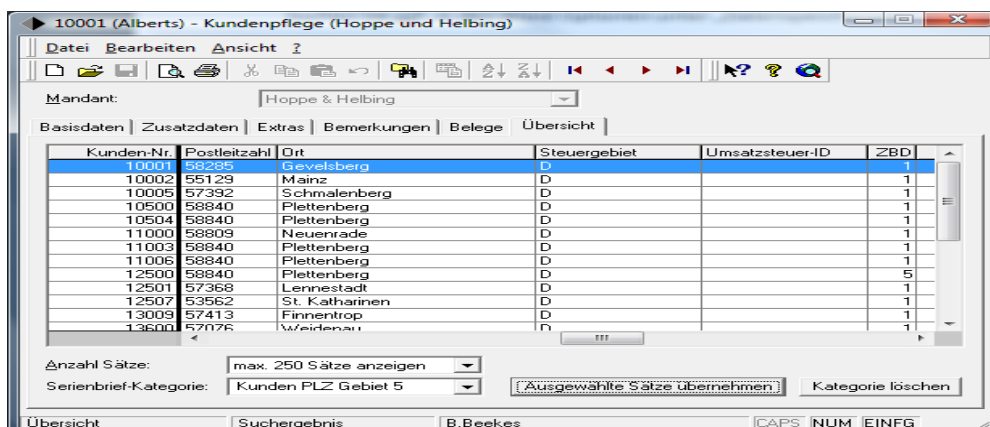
10001 (Alberts) - Kundenpflege (Hoppe und Helbing)

Datei Bearbeiten Ansicht ?

Mandant: Hoppe & Helbing

Basisdaten | Zusatzdaten | Extras | Bemerkungen | Belege | Übersicht

| Kunden-Nr. | Postleitzahl | Ort | Steuergebiet | Umsatzsteuer-ID | ZBD |
|---|---|---|---|---|---|
| 10001 | 58285 | Gevelsberg | D | | 1 |
| 10002 | 55129 | Mainz | D | | 1 |
| 10005 | 57392 | Schmalenberg | D | | 1 |
| 10500 | 58840 | Plettenberg | D | | 1 |
| 10504 | 58840 | Plettenberg | D | | 1 |
| 11000 | 58809 | Neuenrade | D | | 1 |
| 11003 | 58840 | Plettenberg | D | | 1 |
| 11006 | 58840 | Plettenberg | D | | 1 |
| 12500 | 58840 | Plettenberg | D | | 5 |
| 12501 | 57368 | Lennestadt | D | | 1 |
| 12507 | 53562 | St. Katharinen | D | | 1 |
| 13009 | 57413 | Finnentrop | D | | 1 |
| 13600 | 57076 | Weidenau | D | | 1 |

Anzahl Sätze: max. 250 Sätze anzeigen

Serienbrief-Kategorie: Kunden PLZ Gebiet 5

Ausgewählte Sätze übernehmen

Kategorie löschen

Übersicht | Suchergebnis | B.Beekes | CAPS | NUM | EINFG